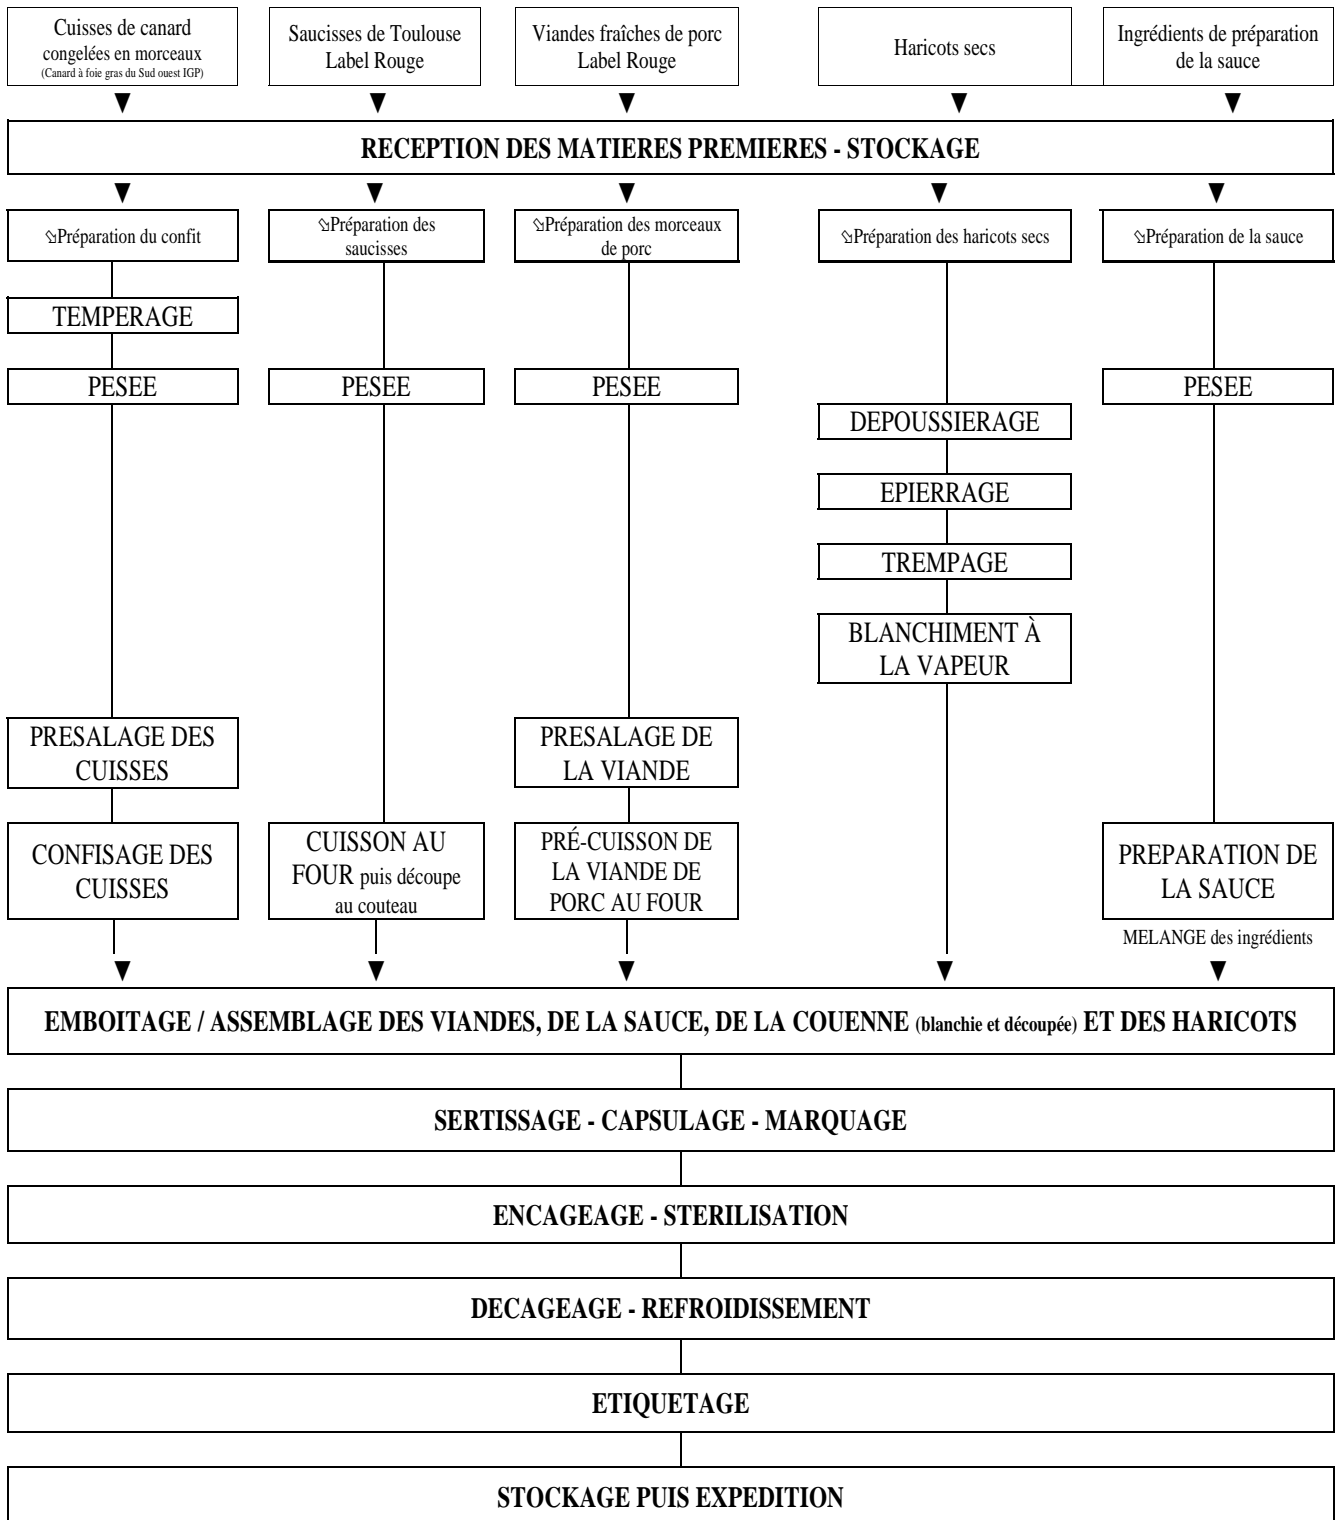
Cuisses de canard congelées en morceaux (Canard à foie gras du Sud ouest IGP)

Saucisses de Toulouse Label Rouge

Viandes fraîches de porc Label Rouge

Haricots secs

Ingrédients de préparation de la sauce

RECEPTION DES MATIERES PREMIERES - STOCKAGE

↘Préparation du confit

TEMPERAGE

PESEE

PRESALAGE DES CUISSES

CONFISAGE DES CUISSES

↘Préparation des saucisses

PESEE

CUISSON AU FOUR puis découpe au couteau

↘Préparation des morceaux de porc

PESEE

PRESALAGE DE LA VIANDE

PRÉ-CUISSON DE LA VIANDE DE PORC AU FOUR

↘Préparation des haricots secs

DEPOUSSIERAGE

EPIERRAGE

TREMPAGE

BLANCHIMENT À LA VAPEUR

↘Préparation de la sauce

PESEE

PREPARATION DE LA SAUCE

MELANGE des ingrédients

EMBOITAGE / ASSEMBLAGE DES VIANDES, DE LA SAUCE, DE LA COUENNE (blanchie et découpée) ET DES HARICOTS

SERTISSAGE - CAPSULAGE - MARQUAGE

ENCAGEAGE - STERILISATION

DECAGEAGE - REFROIDISSEMENT

ETIQUETAGE

STOCKAGE PUIS EXPEDITION